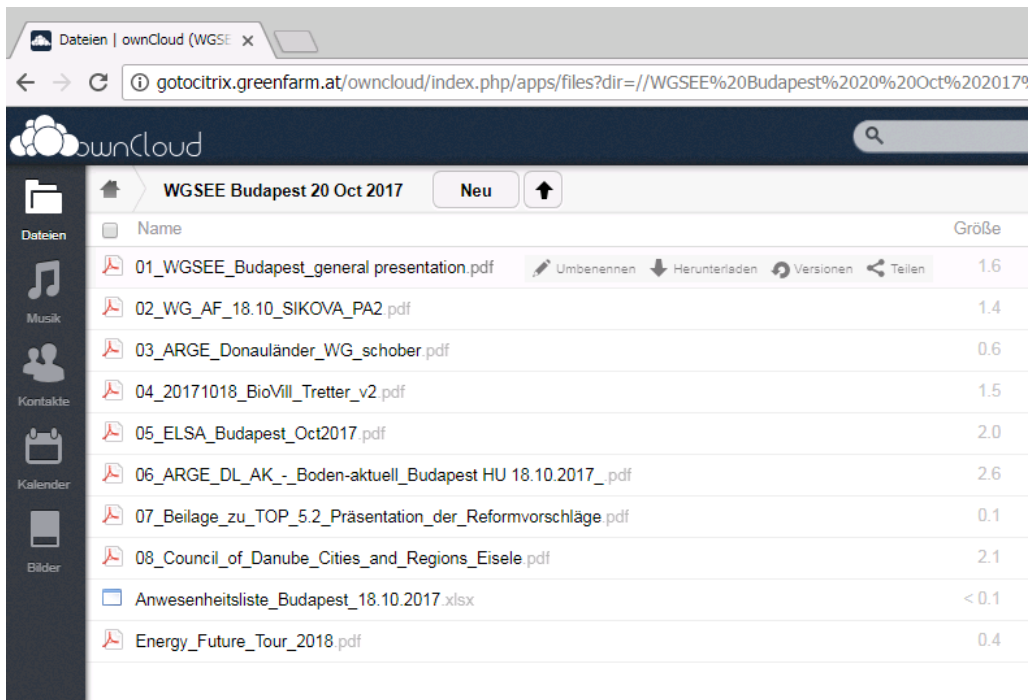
Dateien | ownCloud (WGSE ×

gotocitrix.greenfarm.at/owncloud/index.php/apps/files?dir=//WGSEE%20Budapest%2020%20Oct%202017%

ownCloud

Dateien

Musik

Kontakte

Kalender

Bilder

WGSEE Budapest 20 Oct 2017 Neu

| Name | Größe |
|---|---|
| 01_WGSEE_Budapest_general presentation.pdf Umbenennen Herunterladen Versionen Teilen | 1.6 |
| 02_WG_AF_18.10_SIKOVA_PA2.pdf | 1.4 |
| 03_ARGE_Donauländer_WG_schober.pdf | 0.6 |
| 04_20171018_BioVill_Tretter_v2.pdf | 1.5 |
| 05_ELSA_Budapest_Oct2017.pdf | 2.0 |
| 06_ARGE_DL_AK_-_Boden-aktuell_Budapest HU 18.10.2017_.pdf | 2.6 |
| 07_Beilage_zu_TOP_5.2_Präsentation_der_Reformvorschläge.pdf | 0.1 |
| 08_Council_of_Danube_Cities_and_Regions_Eisele.pdf | 2.1 |
| Anwesenheitsliste_Budapest_18.10.2017.xlsx | < 0.1 |
| Energy_Future_Tour_2018.pdf | 0.4 |